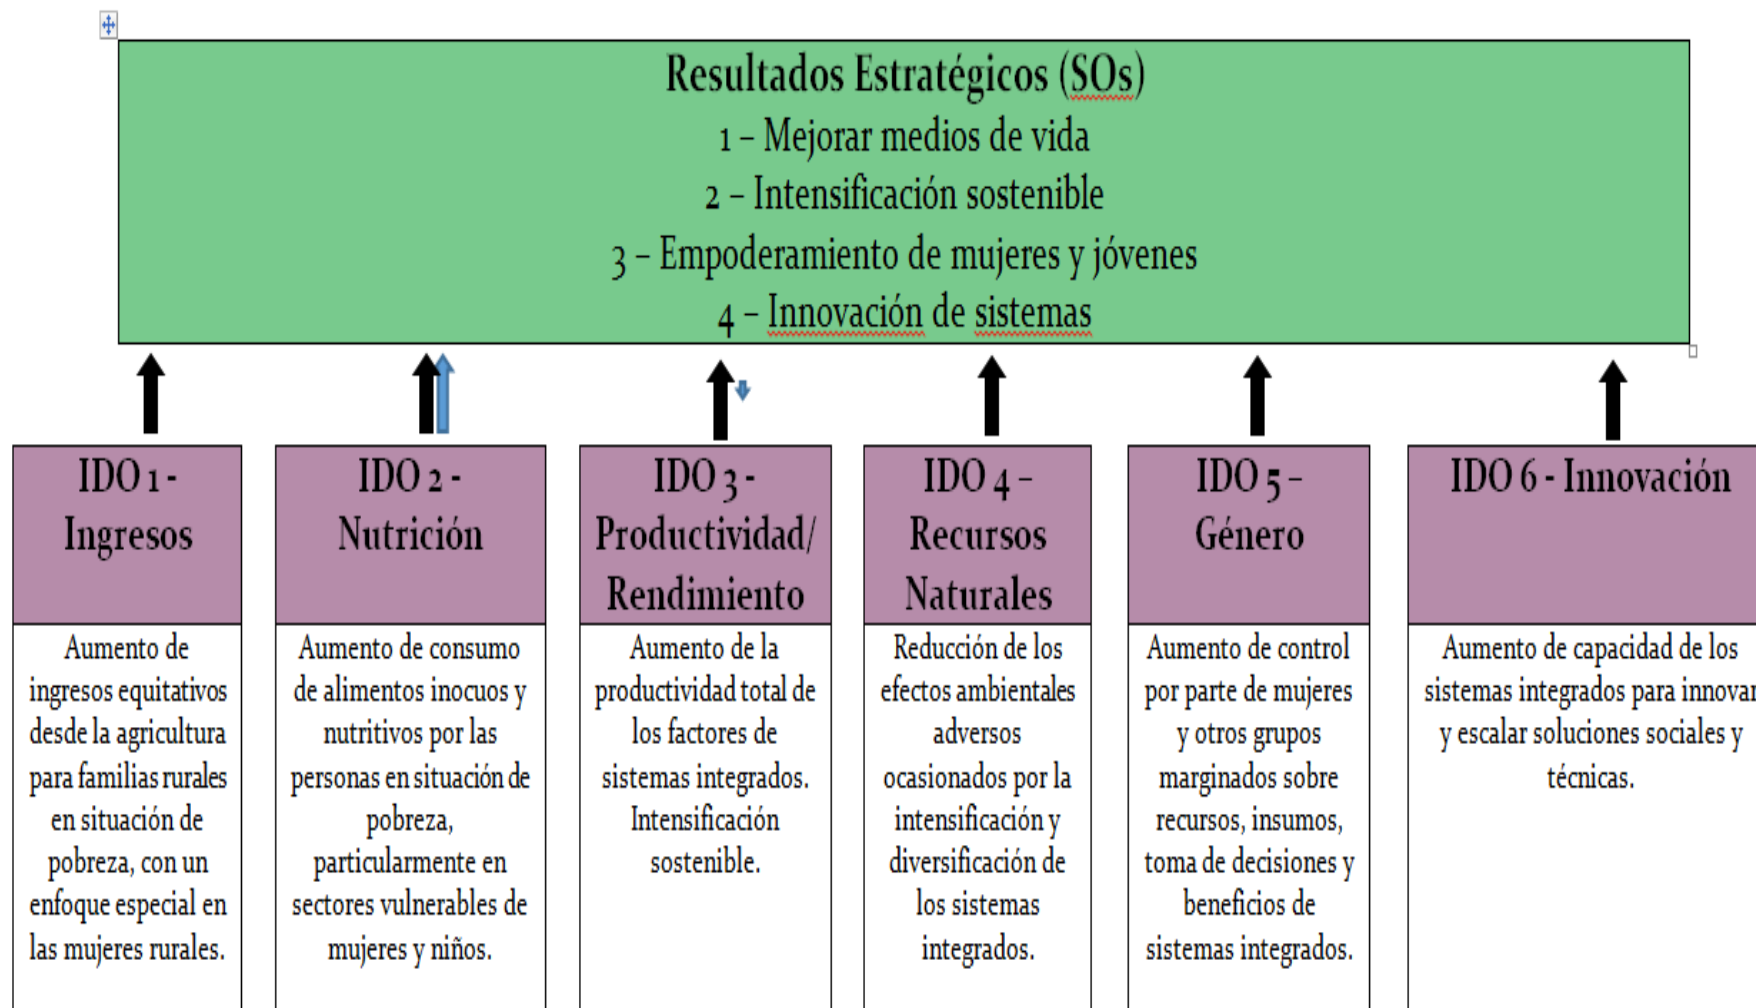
Resultados Estratégicos (SOs)
1 – Mejorar medios de vida
2 – Intensificación sostenible
3 – Empoderamiento de mujeres y jóvenes
4 – Innovación de sistemas

IDO 1 - Ingresos

Aumento de ingresos equitativos desde la agricultura para familias rurales en situación de pobreza, con un enfoque especial en las mujeres rurales.

IDO 2 - Nutrición

Aumento de consumo de alimentos inocuos y nutritivos por las personas en situación de pobreza, particularmente en sectores vulnerables de mujeres y niños.

IDO 3 - Productividad/ Rendimiento

Aumento de la productividad total de los factores de sistemas integrados. Intensificación sostenible.

IDO 4 - Recursos Naturales

Reducción de los efectos ambientales adversos ocasionados por la intensificación y diversificación de los sistemas integrados.

IDO 5 - Género

Aumento de control por parte de mujeres y otros grupos marginados sobre recursos, insumos, toma de decisiones y beneficios de sistemas integrados.

IDO 6 - Innovación

Aumento de capacidad de los sistemas integrados para innovar y escalar soluciones sociales y técnicas.